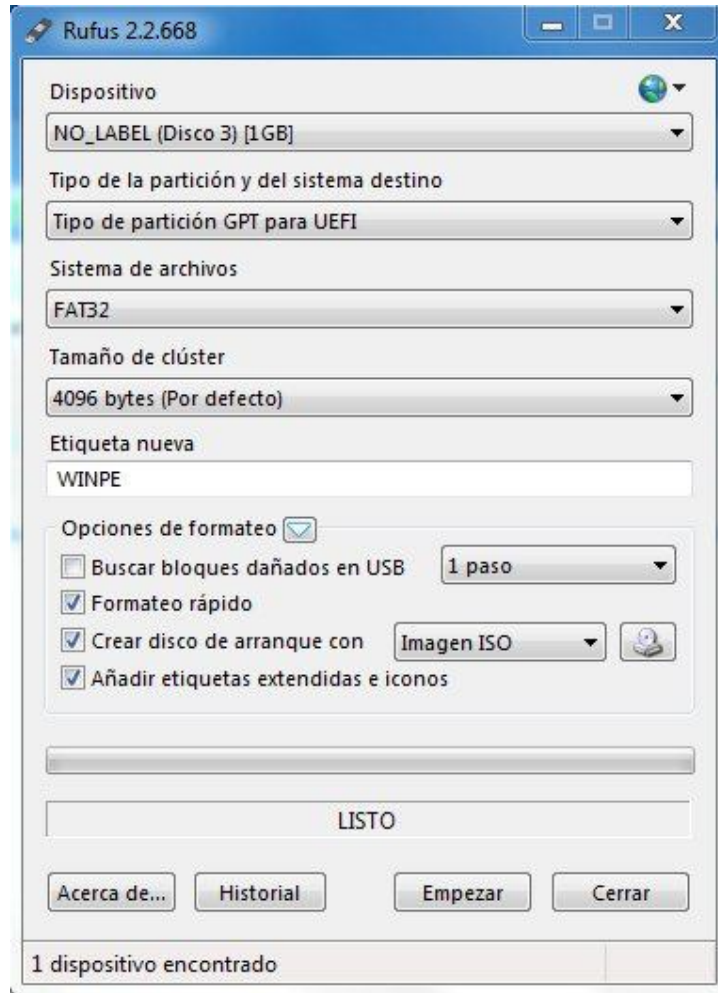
Rufus 2.2.668

Dispositivo

NO_LABEL (Disco 3) [1GB]

Tipo de la partición y del sistema destino

Tipo de partición GPT para UEFI

Sistema de archivos

FAT32

Tamaño de clúster

4096 bytes (Por defecto)

Etiqueta nueva

WINPE

Opciones de formateo

Buscar bloques dañados en USB

1 paso

Formateo rápido

Crear disco de arranque con

Imagen ISO

Añadir etiquetas extendidas e iconos

LISTO

Acerca de...

Historial

Empezar

Cerrar

1 dispositivo encontrado